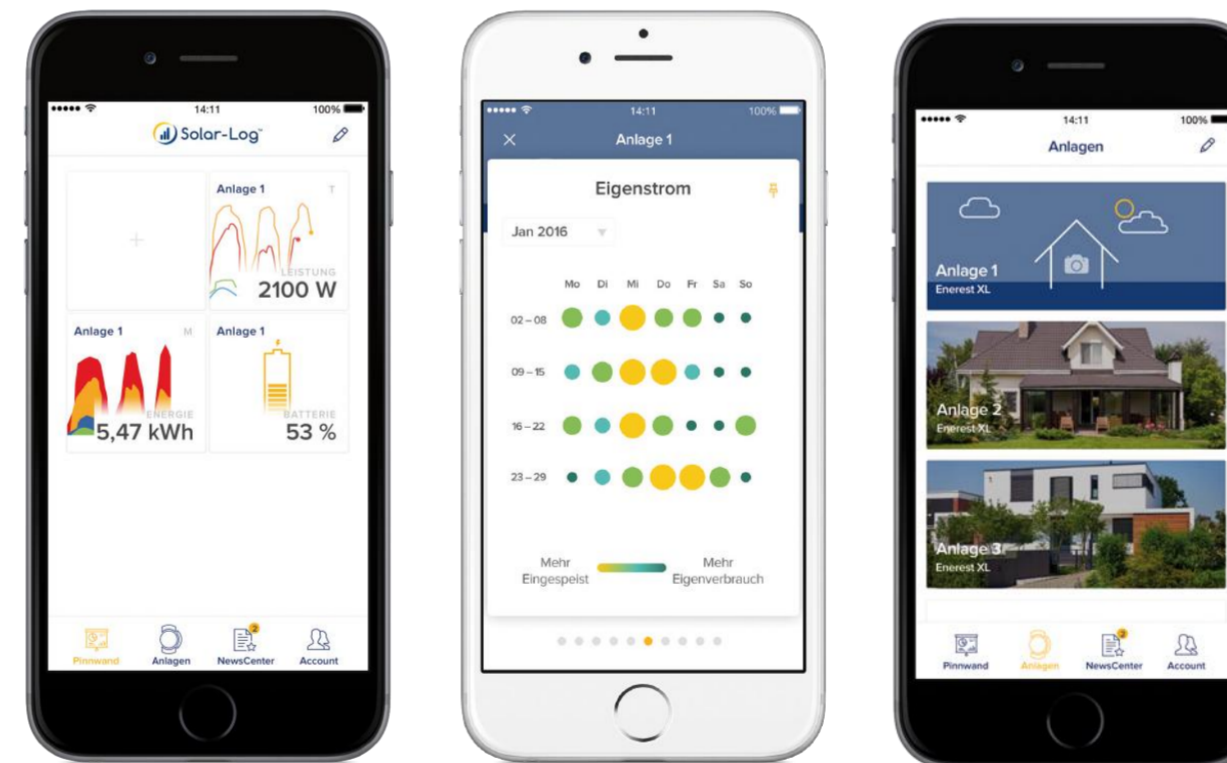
14:11 100%

Solar-Log

Anlage 1 T

LEISTUNG
2100 W

Anlage 1 M

ENERGIE
5,47 kWh

Anlage 1

BATTERIE
53 %

Pinnwand Anlagen NewsCenter Account

14:11 100%

Anlage 1

Eigenstrom

Jan 2016

Mo Di Mi Do Fr Sa So

02 – 08

09 – 15

16 – 22

23 – 29

Mehr Eingespeist

Mehr Eigenverbrauch

14:11 100%

Anlagen

Anlage 1
Enerest XL

Anlage 2
Enerest XL

Anlage 3
Enerest XL

Pinnwand Anlagen NewsCenter Account